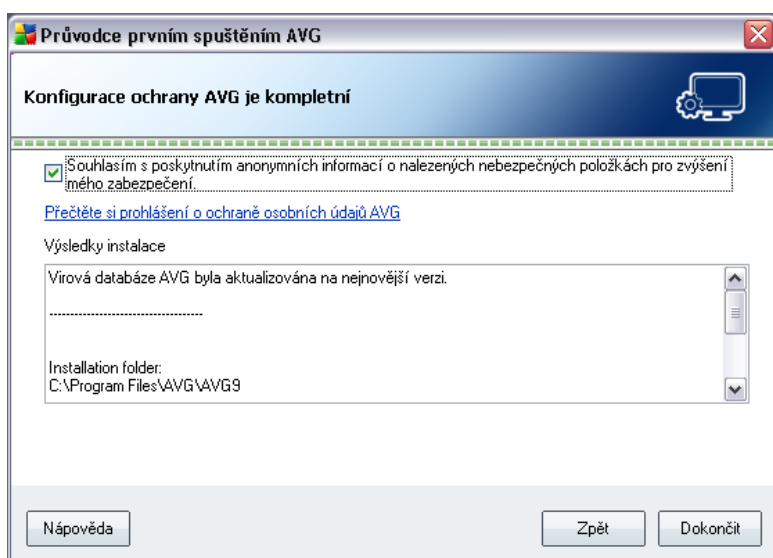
Průvodce prvním spuštěním AVG

Konfigurace ochrany AVG je kompletní

Souhlasím s poskytnutím anonymních informací o nalezených nebezpečných položkách pro zvýšení mého zabezpečení.

Přečtěte si prohlášení o ochraně osobních údajů AVG

Výsledky instalace

Virová databáze AVG byla aktualizována na nejnovější verzi.

------------------------------------

Installation folder:
C:\Program Files\AVG\AVG9

Nápověda

Zpět

Dokončit